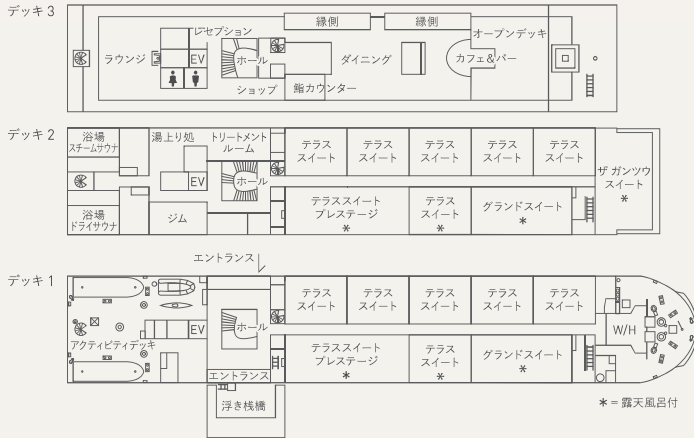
デッキ 3

レセプション
縁側
縁側
オープンデッキ
ラウンジ
EV
ホール
ダイニング
カフェ&バー
ショップ
鮨カウンター

デッキ 2

浴場 スチームサウナ
湯上り処
トリートメントルーム
テラススイート
テラススイート
テラススイート
テラススイート
テラススイート
ザ ガンツウ スイート
*
EV
ホール
浴場 ドライサウナ
ジム
テラススイート プレステージ
*
テラススイート
*
グランドスイート
*

エントランス

デッキ 1

テラススイート
テラススイート
テラススイート
テラススイート
テラススイート
EV
ホール
W/H
アクティビティデッキ
テラススイート プレステージ
*
テラススイート
*
グランドスイート
*
エントランス
浮き桟橋

* = 露天風呂付